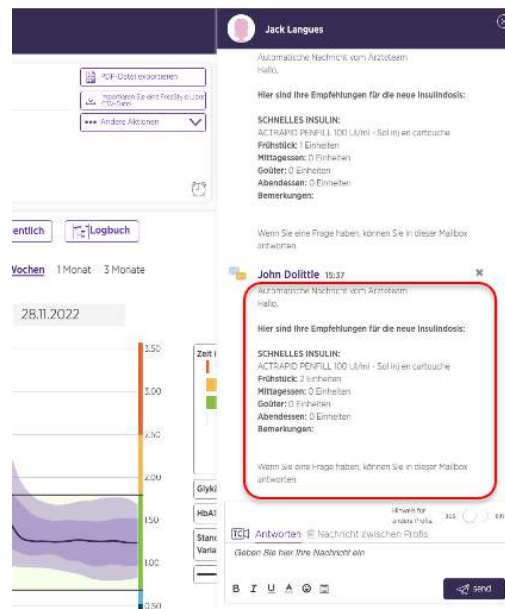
PDF-Datei exportieren

Importieren Sie ihre FreeStyle Libre CSV-Datei

••• Andere Aktionen

entlich

Logbuch

Wochen 1 Monat 3 Monate

28.11.2022

3.50

3.00

2.50

2.00

1.50

1.00

0.50

Zeit i

Glyk

HbA

Stand Varia

Jack Langues

Automatische Nachricht vom Ärzteteam
Hallo,

Hier sind Ihre Empfehlungen für die neue Insulindosis:

SCHNELLES INSULIN:
ACTRAPID PENFILL 100 UI/ml - Sol inj en cartouche
Frühstück: 1 Einheiten
Mittagessen: 0 Einheiten
Goûter: 0 Einheiten
Abendessen: 0 Einheiten
Bemerkungen:

Wenn Sie eine Frage haben, können Sie in dieser Mailbox antworten.

John Dolittle 15:37

Automatische Nachricht vom Ärzteteam
Hallo,

Hier sind Ihre Empfehlungen für die neue Insulindosis:

SCHNELLES INSULIN:
ACTRAPID PENFILL 100 UI/ml - Sol inj en cartouche
Frühstück: 2 Einheiten
Mittagessen: 0 Einheiten
Goûter: 0 Einheiten
Abendessen: 0 Einheiten
Bemerkungen:

Wenn Sie eine Frage haben, können Sie in dieser Mailbox antworten.

Hinweis für andere Profis aus ein

Antworten Nachricht zwischen Profis

Geben Sie hier Ihre Nachricht ein

B I U A

send